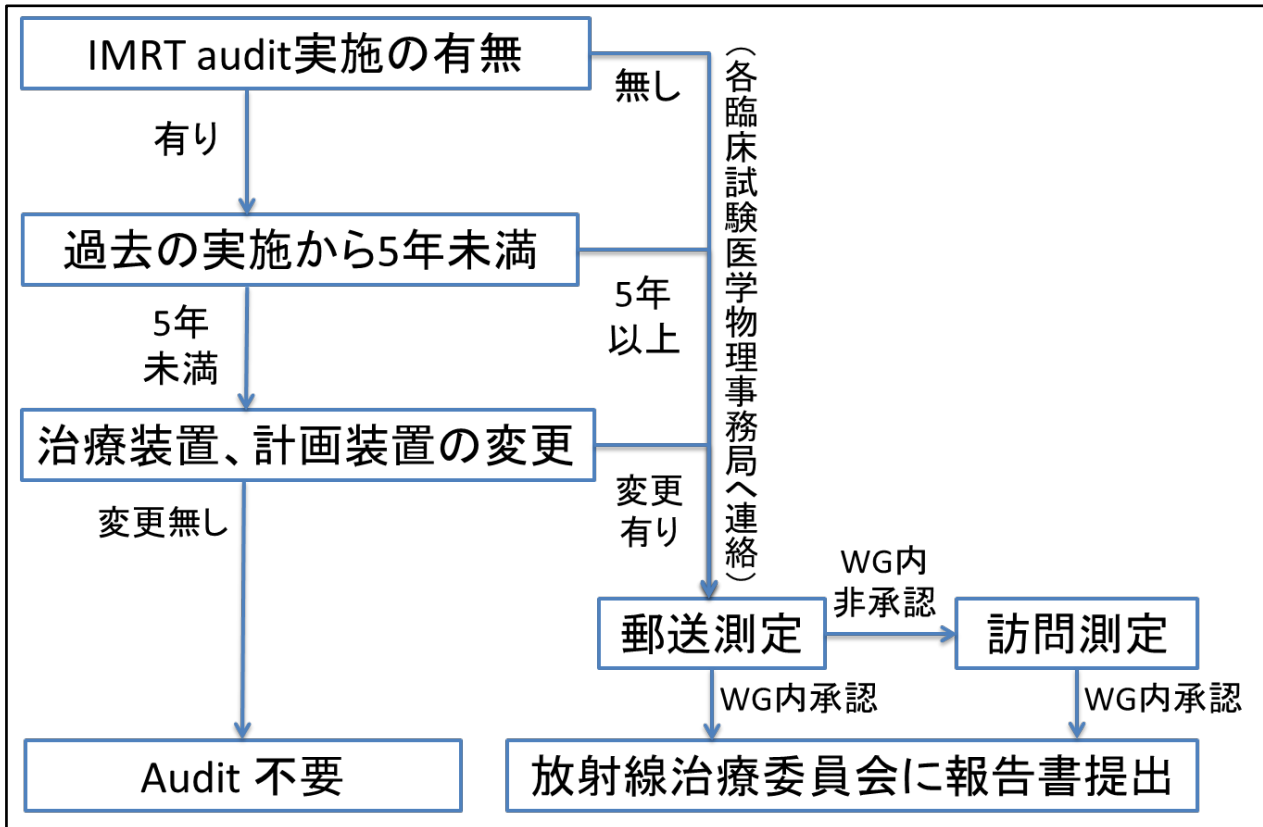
IMRT audit実施の有無

無し

（各臨床試験医学物理事務局へ連絡）

有り

過去の実施から5年未満

5年以上

5年未満

治療装置、計画装置の変更

変更有り

変更無し

WG内非承認

郵送測定

訪問測定

WG内承認

WG内承認

Audit 不要

放射線治療委員会に報告書提出